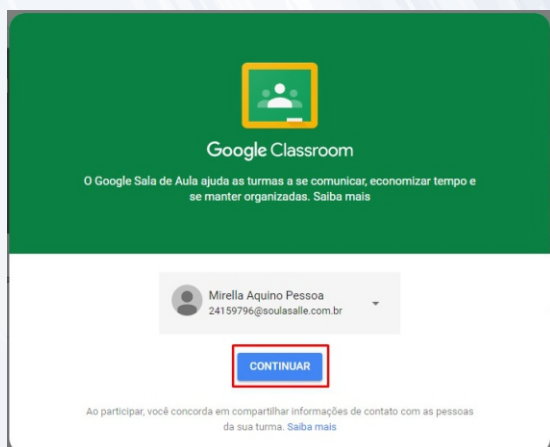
Google Classroom

O Google Sala de Aula ajuda as turmas a se comunicar, economizar tempo e se manter organizadas. Saiba mais

Mirella Aquino Pessoa
24159796@soulasalle.com.br

CONTINUAR

Ao participar, você concorda em compartilhar informações de contato com as pessoas da sua turma. Saiba mais